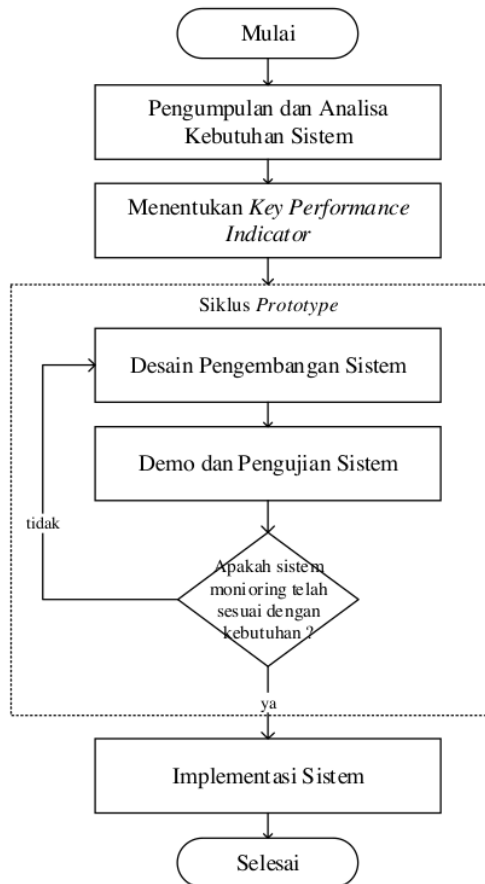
Mulai

Pengumpulan dan Analisa Kebutuhan Sistem

Menentukan *Key Performance Indicator*

Siklus *Prototype*

Desain Pengembangan Sistem

Demo dan Pengujian Sistem

tidak

Apakah sistem monioring telah sesuai dengan kebutuhan ?

ya

Implementasi Sistem

Selesai